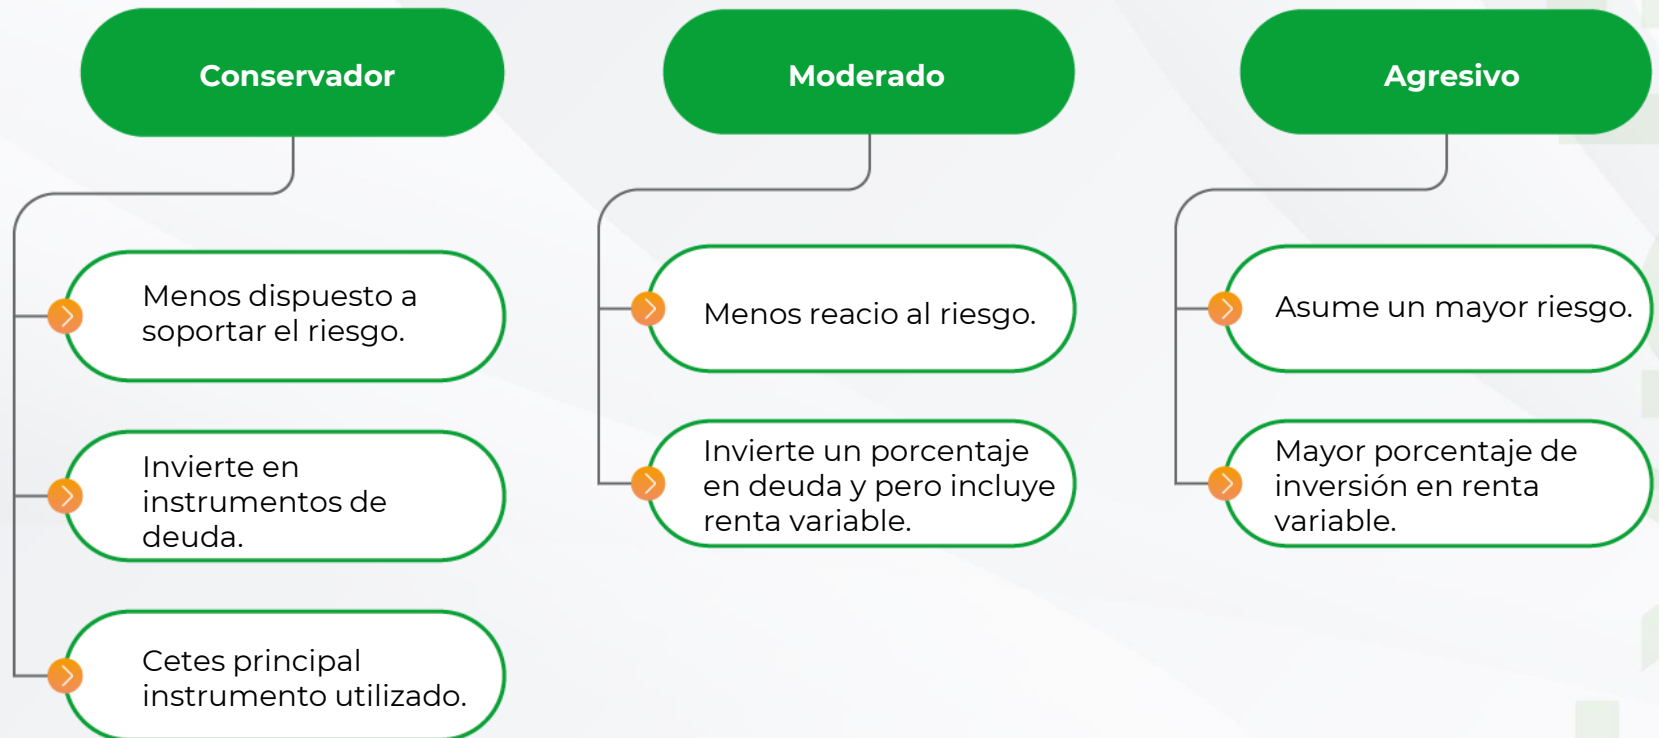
Conservador

Menos dispuesto a soportar el riesgo.

Invierte en instrumentos de deuda.

Cetes principal instrumento utilizado.

Moderado

Menos reacio al riesgo.

Invierte un porcentaje en deuda y pero incluye renta variable.

Agresivo

Asume un mayor riesgo.

Mayor porcentaje de inversión en renta variable.